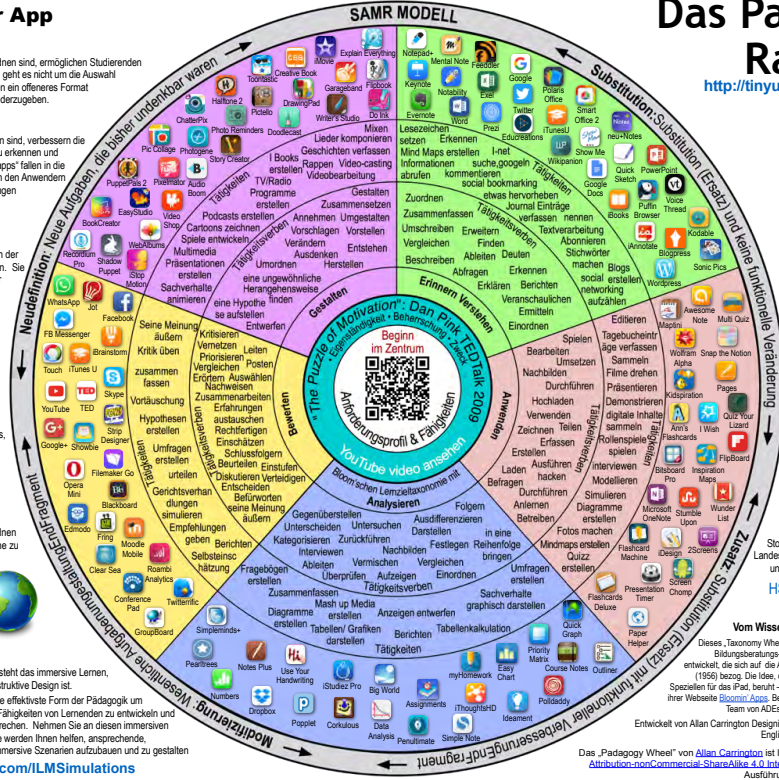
r App

SAMR MODELL

Das Pa Ra

http://tinyu

Neudefinition: Neue Aufgaben, die bisher undenkbar waren

Substitution: Substitution (Ersatz) und keine funktionelle Veränderung

Zusatz: Substitution (Ersatz) mit funktioneller Verbesserung/Endfragment

Modifizierung: Wesentliche Aufgabenumgestaltung/Endfragment

"The Puzzle of Motivation": Dan Pink TED Talk 2009
Eigenständigkeit • Beherrschung • Zweck

Beginn im Zentrum

Anforderungsprofil & Fähigkeiten

YouTube video ansehen

Bloom'schen Lernzieltaxonomie mit

Gestalten

Erinnern Verstehen

Anwenden

Analysieren

Bewerten

Tätigkeiten

Tätigkeitsverben

Mixen Lieder komponieren Geschichten erzählen Rappen Videobearbeitung Video-casting
I Books erstellen TV/Radio Programme erstellen
Podcasts erstellen Cartoons zeichnen Spiele entwickeln Multimedia Präsentationen erstellen Sachverhalte animieren
Gestalten Zusammensetzen Annehmen Umgestalten Vorschlagen Vorstellen Verändern Entstehen Ausdenken Herstellen
eine ungewöhnliche Herangehensweise finden eine Hypothese aufstellen Entwerfen

Lesezeichen setzen Mind Maps erstellen Informationen abrufen
Erkennen I-net suche,googeln kommentieren social bookmarking etwas hervorheben
Journal Einträge verfassen Textverarbeitung Abonnieren Stichwörter nennen Blogs erstellen social networking aufzählen
Zuordnen Zusammenfassen Umschreiben Erweitern Vergleichen Finden Beschreiben Ableiten Deuten Abfragen Erkennen Erklären Berichten Veranschaulichen Ermitteln Einordnen

Spielen Bearbeiten Umsetzen Nachbilden Durchführen Hochladen Verwenden Zeichnen Teilen Erfassen Erstellen Laden Ausführen Befragen hacken Durchführen Anlernen Betreiben
Editieren Tagebucheinträge verfassen Sammeln Filme drehen Präsentieren Demonstrieren digitale Inhalte sammeln Rollenspiele spielen interviewen Modellieren Simulieren Diagramme erstellen Fotos machen Mindmaps erstellen Quizz erstellen

Gegenüberstellen Unterscheiden Untersuchen Kategorisieren Zurückführen Interviewen Ableiten Vermischen Überprüfen Aufzeigen
Ausdifferenzieren Darstellen Nachbilden Festlegen Vergleichen Einordnen Folgern in eine Reihenfolge bringen
Fragebögen erstellen Zusammenfassen Diagramme erstellen Mash up Media erstellen Tabellen/ Grafiken darstellen Anzeigen entwerfen Berichten Tabellenkalkulation Umfragen erstellen Sachverhalte graphisch darstellen

Seine Meinung äußern Kritik üben zusammen fassen Vortäuschung Hypothesen erstellen urteilen Umfragen erstellen Gerichtsverhandlungen simulieren Empfehlungen geben Berichten Selbsteinschätzung
Kritisieren Vernetzen Leiten Priorisieren Posten Vergleichen Auswählen Erörtern Nachweisen Zusammenarbeiten Erfahrungen austauschen Rechtfertigen Einschätzen Schlussfolgern Beurteilen Einstufen Diskutieren Verteidigen Entscheiden Befürworten seine Meinung äußern

Toontastic iMovie Explain Everything Creative Book Garageband Flipbook Halftone 2 Pictello DrawingPad Writer's Studio Do Ink ChatterPix Photo Reminders Doodlecast Pic Collage Photogene Story Creator PuppetPals 2 Pixelmator Audio Boom EasyStudio Video Shop BookCreator WebAlbums Recordium Pro Shadow Puppet iStop Motion
Notepad+ Mental Note Feeddler Google Keynote Notability Polaris Office Evernote Word Excel Twitter Smart Office 2 Prezi Edu Creations iTunesU neu+Notes Wikipanion Show Me Quick Sketch PowerPoint Google Docs iBooks Puffin Browser Voice Thread iAnnotate Blogpress Kodable Wordpress Sonic Pics
Awesome Note Multi Quiz Maplini Wolfram Alpha Snap the Notion Kidspiration Pages Ann's Flashcards I Wish Quiz Your Lizard Bitsboard Pro Inspiration Maps FlipBoard Microsoft OneNote Stumble Upon Wunder List Flashcard Machine iDesign 2Screens Screen Chomp Presentation Timer Flashcards Deluxe Paper Helper
Quick Graph Priority Matrix Easy Chart Course Notes Outliner myHomework Polldaddy iThoughtsHD Ideament Simpleminds+ Pearltrees Notes Plus Use Your Handwriting iStudiez Pro Big World Assignments Numbers Dropbox Popplet Corkulous Data Analysis Penultimate Simple Note
WhatsApp Jot FB Messenger Facebook Touch iTunes U Brainstorm YouTube TED Skype Google+ Showbie Strip Designer Filemaker Go Opera Mini Blackboard Edmodo Fring Moodle Mobile Clear Sea Roambi Analytics Conference Pad Twitterrific GroupBoard

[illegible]nen sind, ermöglichen Studierenden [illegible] geht es nicht um die Auswahl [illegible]n ein offeneres Format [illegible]derzugeben.

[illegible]n sind, verbessern die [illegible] erkennen und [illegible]pps" fallen in die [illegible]n den Anwendern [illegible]gen

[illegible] der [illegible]n. Sie

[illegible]s,

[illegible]nen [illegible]e zu

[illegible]steht das immersive Lernen, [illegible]truktive Design ist.
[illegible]e effektivste Form der Pädagogik um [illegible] Fähigkeiten von Lernenden zu entwickeln und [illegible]rechen. Nehmen Sie an diesen immersiven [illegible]e werden Ihnen helfen, ansprechende, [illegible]mersive Szenarien aufzubauen und zu gestalten
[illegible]com/ILMSimulations

Sto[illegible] Lande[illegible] u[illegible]
H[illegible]

Vom Wisse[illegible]
Dieses „Taxonomy Whe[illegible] Bildungsberatungs-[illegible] entwickelt, die sich auf die A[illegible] (1956) bezog. Die Idee, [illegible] Spezielllen für das iPad, beruht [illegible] ihrer Webseite Bloomin' Apps. Be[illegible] Team von ADEs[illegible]
Entwickelt von Allan Carrington Designi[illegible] Engli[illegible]
Das „Padagogy Wheel" von Allan Carrington ist l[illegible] Attribution-nonCommercial-ShareAlike 4.0 Int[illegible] Ausführ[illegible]